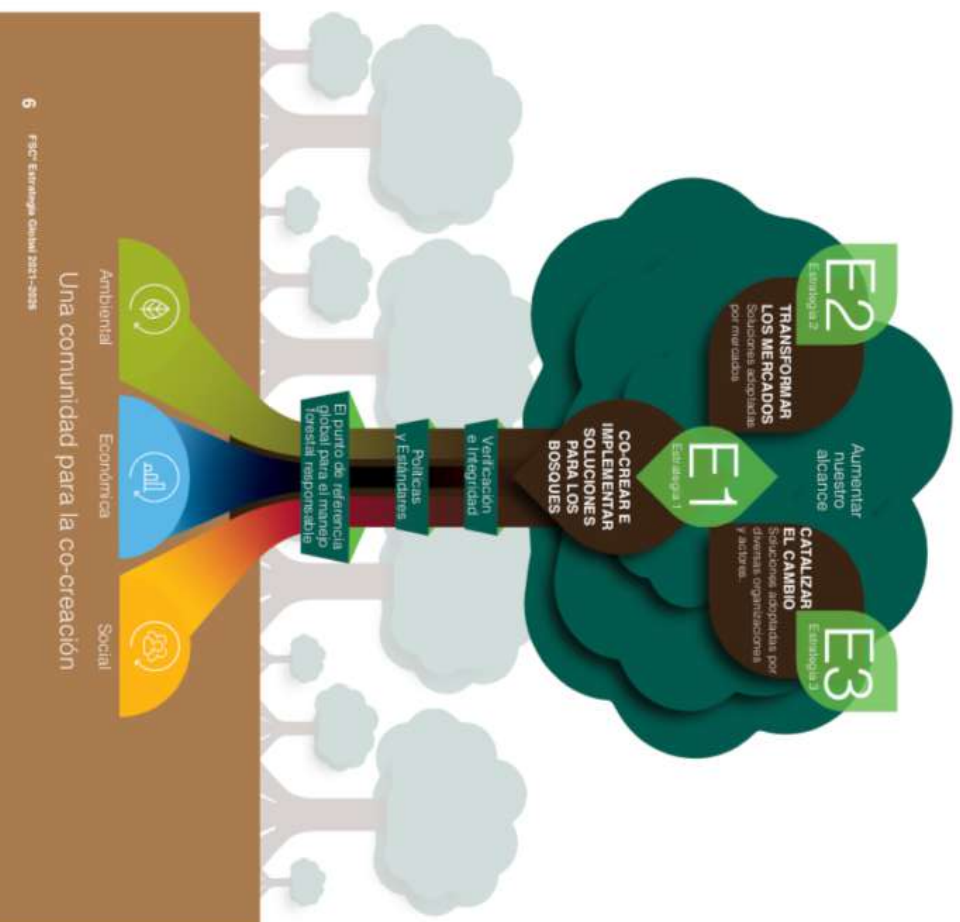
E2
Estrategia 2
TRANSFORMAR LOS MERCADOS
Soluciones adoptadas por mercados

Aumentar nuestro alcance

E1
Estrategia 1
CO-CREAR E IMPLEMENTAR SOLUCIONES PARA LOS BOSQUES

E3
Estrategia 3
CATALIZAR EL CAMBIO
Soluciones adoptadas por diversas organizaciones y actores.

Verificación e Integridad

Políticas y Estándares

El punto de referencia global para el manejo forestal responsable

Ambiental

Económica

Social

Una comunidad para la co-creación

6 FSC® Estrategia Global 2021-2026